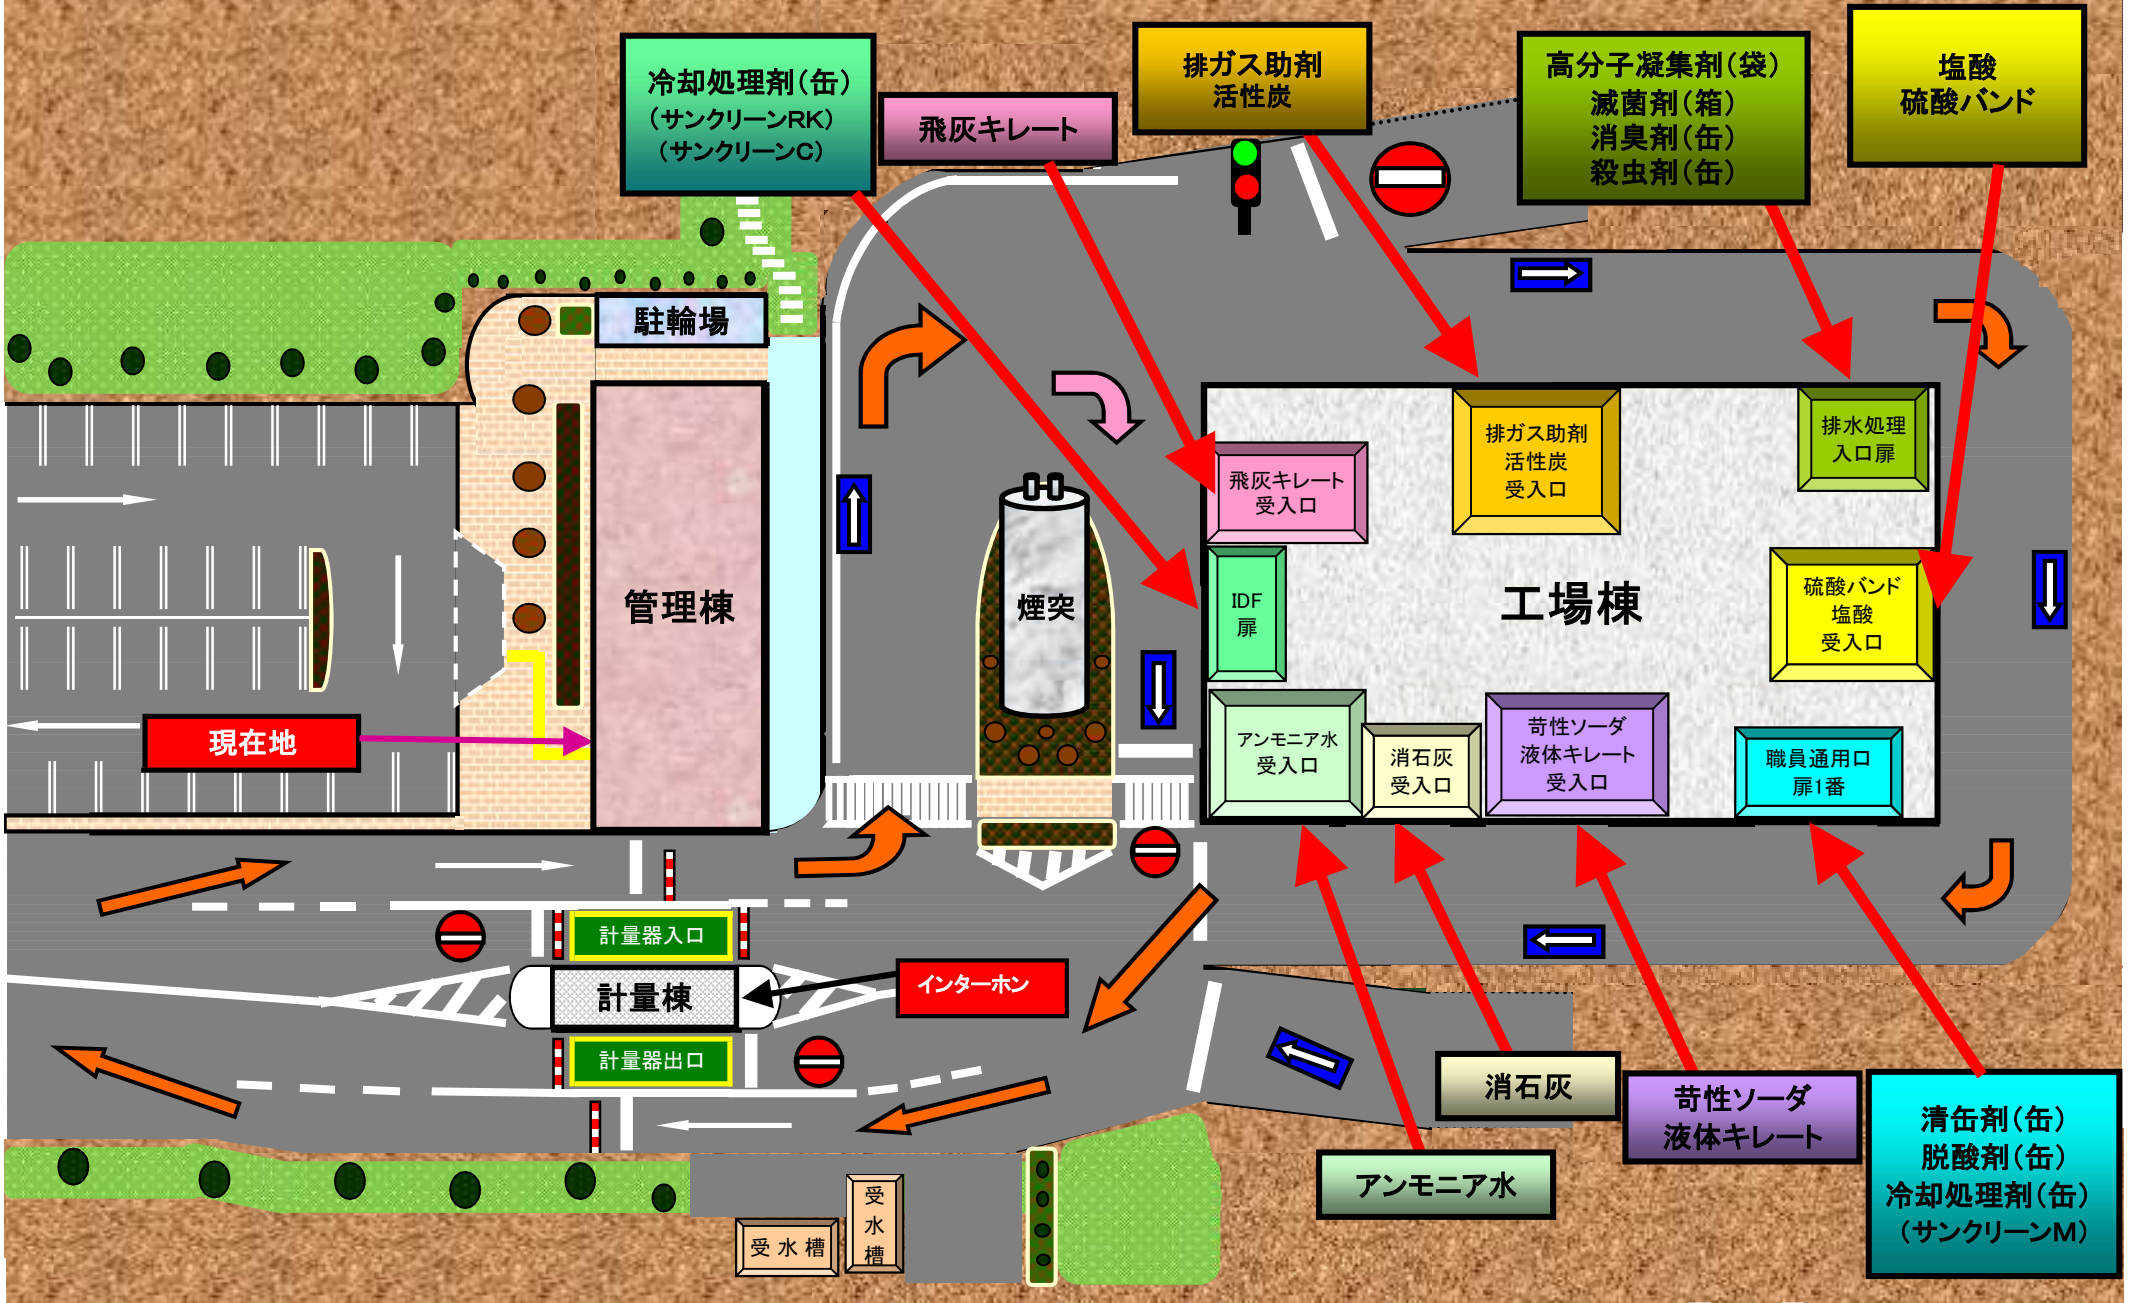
冷却処理剤（缶）
（サンクリーンRK）
（サンクリーンC）

飛灰キレート

排ガス助剤
活性炭

高分子凝集剤（袋）
滅菌剤（箱）
消臭剤（缶）
殺虫剤（缶）

塩酸
硫酸バンド

駐輪場

管理棟

煙突

飛灰キレート
受入口

排ガス助剤
活性炭
受入口

排水処理
入口扉

工場棟

IDF
扉

硫酸バンド
塩酸
受入口

アンモニア水
受入口

消石灰
受入口

苛性ソーダ
液体キレート
受入口

職員通用口
扉1番

現在地

計量器入口

計量棟

インターホン

計量器出口

消石灰

苛性ソーダ
液体キレート

清缶剤（缶）
脱酸剤（缶）
冷却処理剤（缶）
（サンクリーンM）

アンモニア水

受水槽

受
水
槽